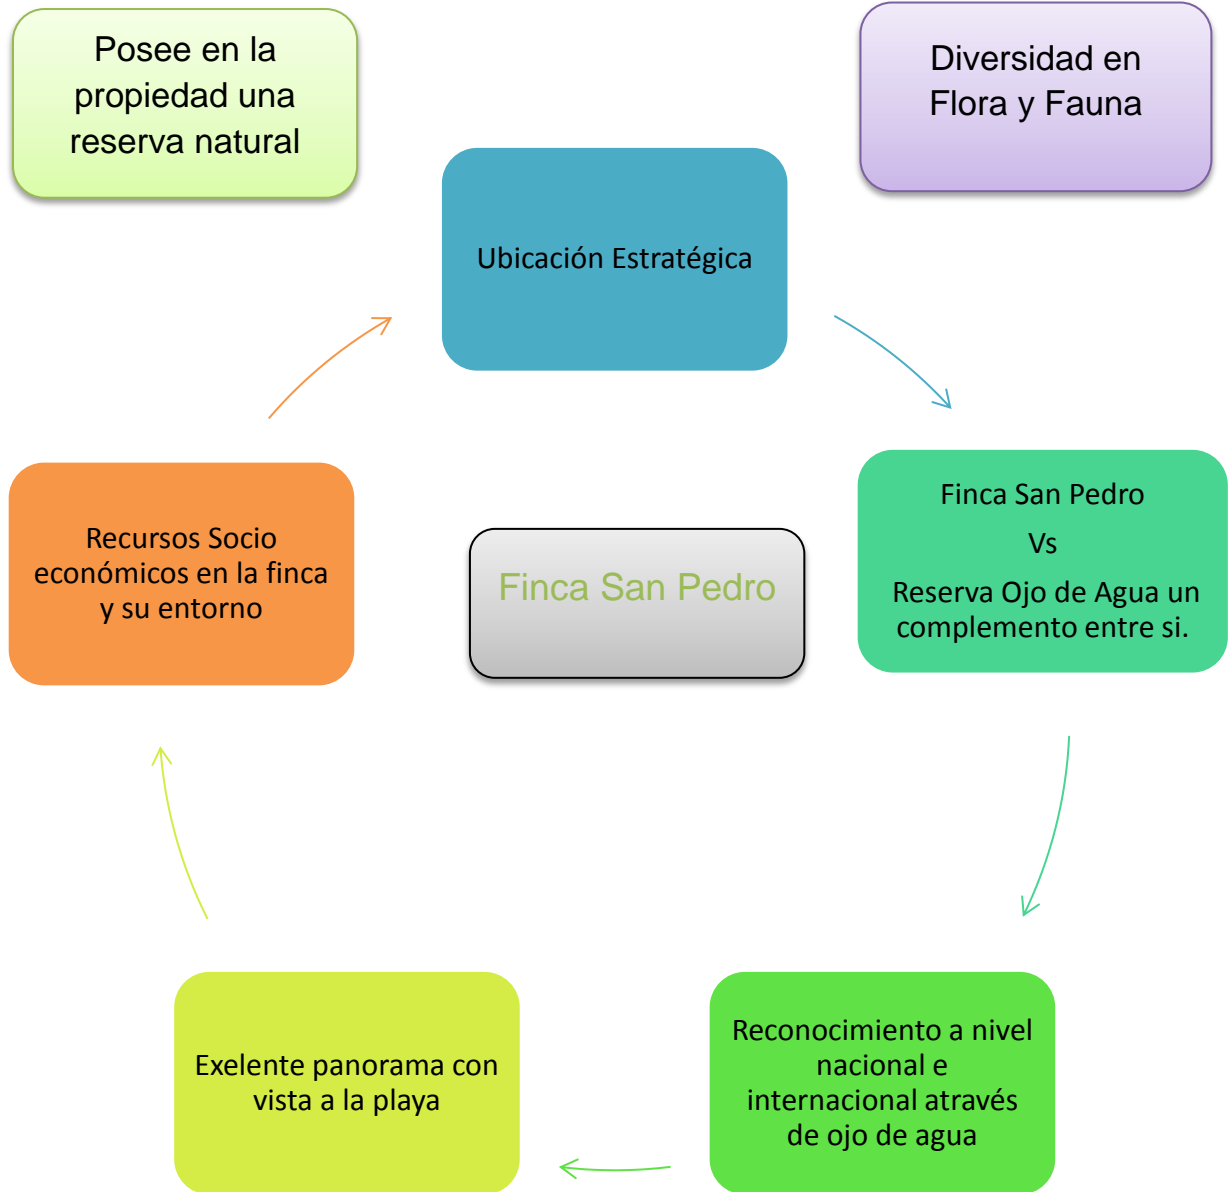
Posee en la propiedad una reserva natural

Diversidad en Flora y Fauna

Ubicación Estratégica

Finca San Pedro

Vs

Reserva Ojo de Agua un complemento entre si.

Finca San Pedro

Recursos Socio económicos en la finca y su entorno

Reconocimiento a nivel nacional e internacional através de ojo de agua

Exelente panorama con vista a la playa